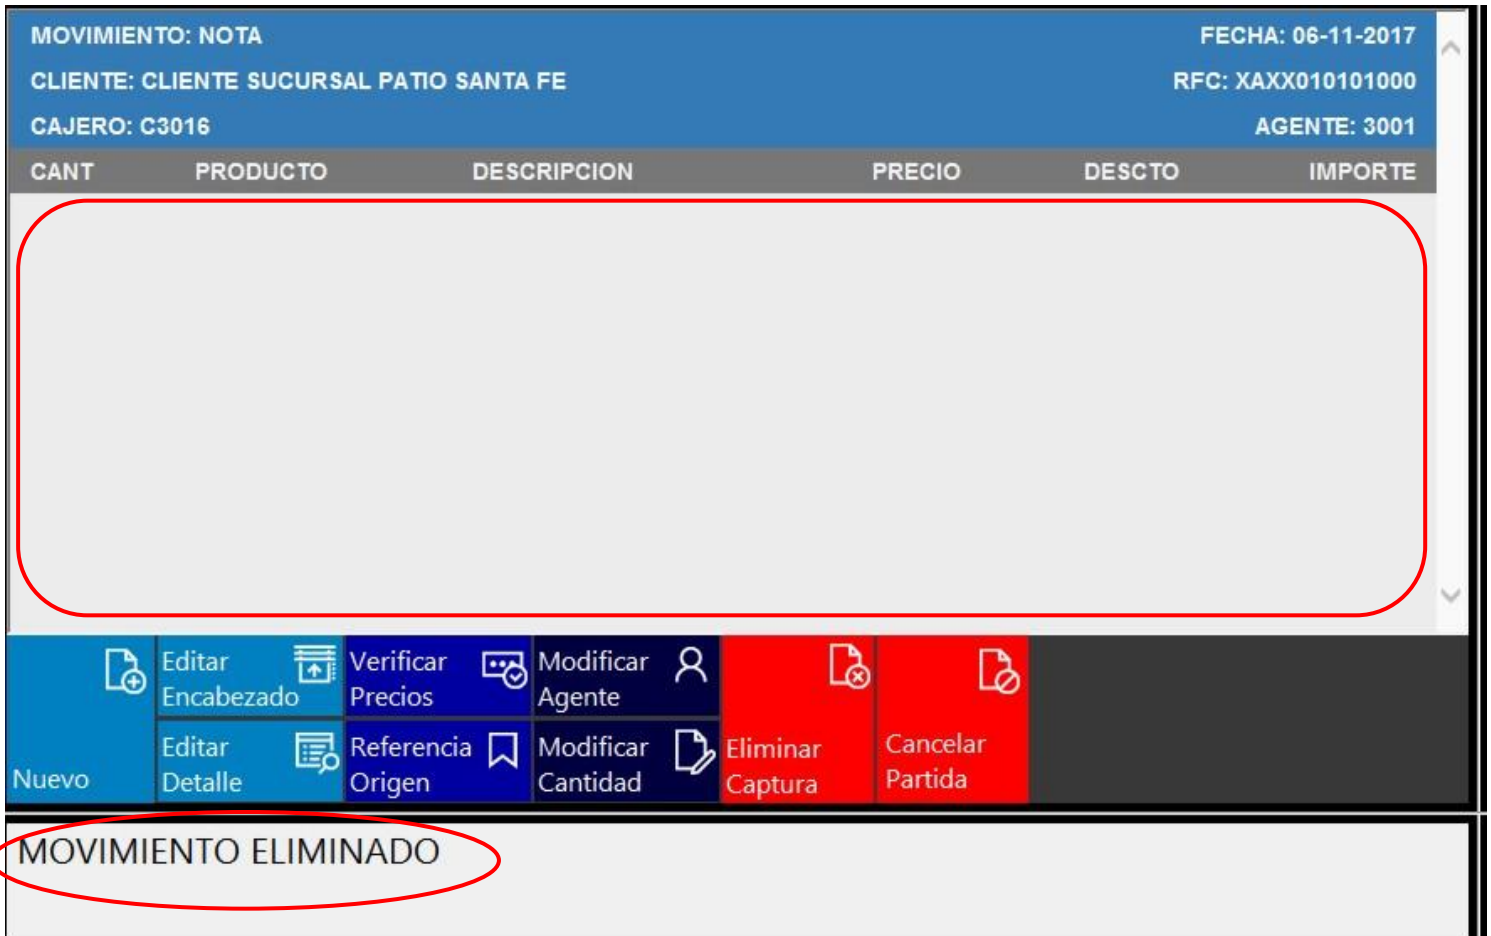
MOVIMIENTO: NOTA
FECHA: 06-11-2017
CLIENTE: CLIENTE SUCURSAL PATIO SANTA FE
RFC: XAXX010101000
CAJERO: C3016
AGENTE: 3001

| CANT | PRODUCTO | DESCRIPCION | PRECIO | DESCTO | IMPORTE |
|---|---|---|---|---|---|

Nuevo
Editar Encabezado
Verificar Precios
Modificar Agente
Editar Detalle
Referencia Origen
Modificar Cantidad
Eliminar Captura
Cancelar Partida

MOVIMIENTO ELIMINADO